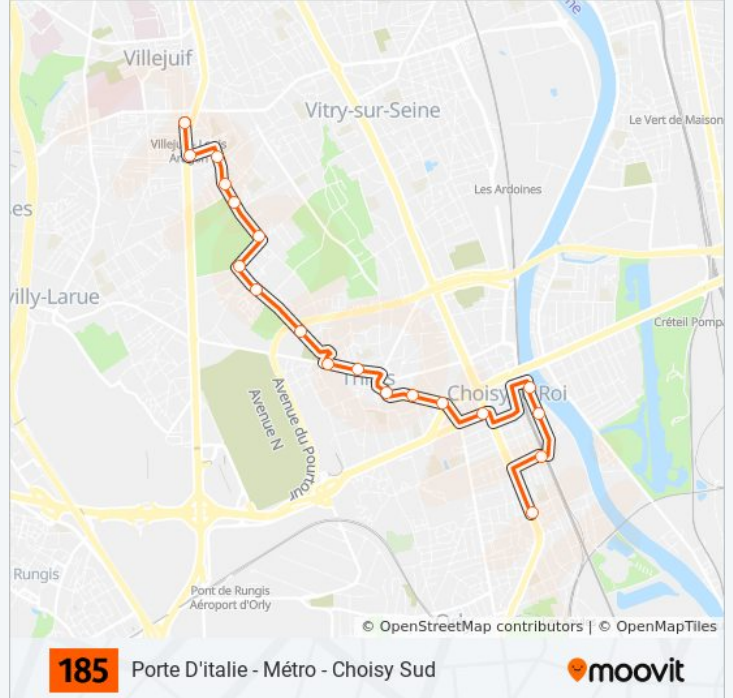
Villejuif
Vitry-sur-Seine
Le Vert de Maisons
Les Ardoines
es
villy-Larue
Créteil Pompadour
Avenue du Pourtour
Avenue N
Thiais
Choisy-le-Roi
Rungis
Pont de Rungis Aéroport d'Orly
© OpenStreetMap contributors | © OpenMapTiles
185
Porte D'italie - Métro - Choisy Sud
moovit